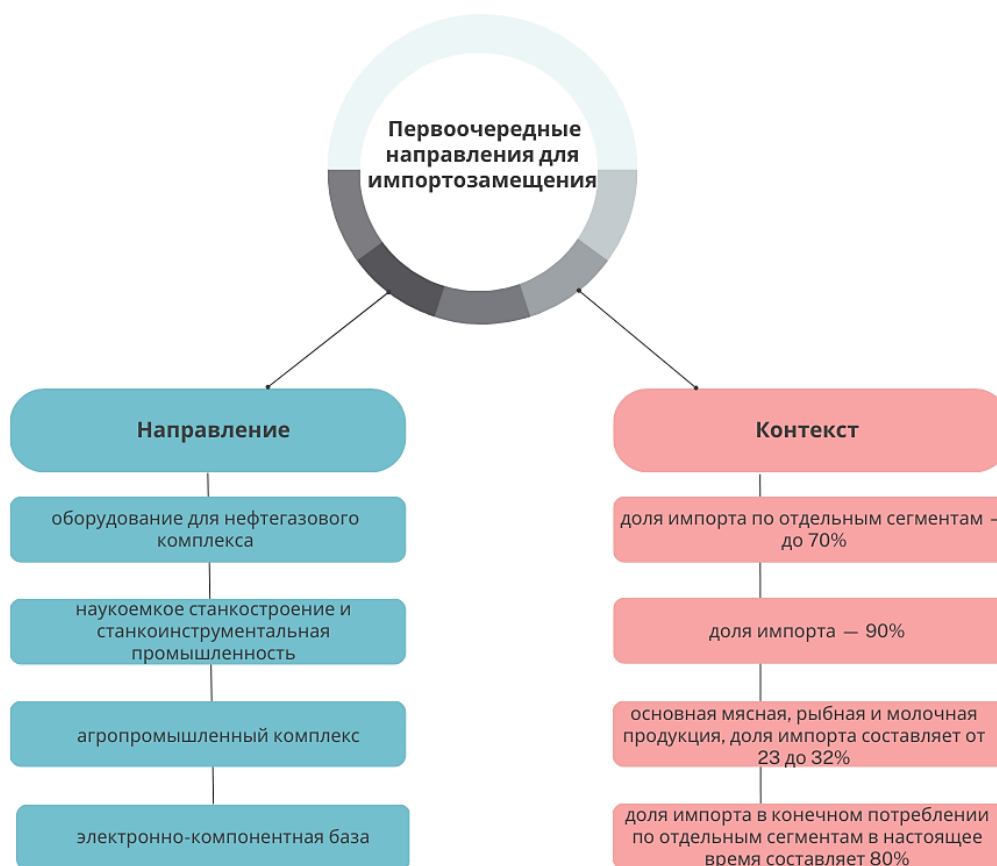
Первоочередные направления для импортозамещения

Направление

оборудование для нефтегазового комплекса

наукоемкое станкостроение и станкоинструментальная промышленность

агропромышленный комплекс

электронно-компонентная база

Контекст

доля импорта по отдельным сегментам – до 70%

доля импорта — 90%

основная мясная, рыбная и молочная продукция, доля импорта составляет от 23 до 32%

доля импорта в конечном потреблении по отдельным сегментам в настоящее время составляет 80%